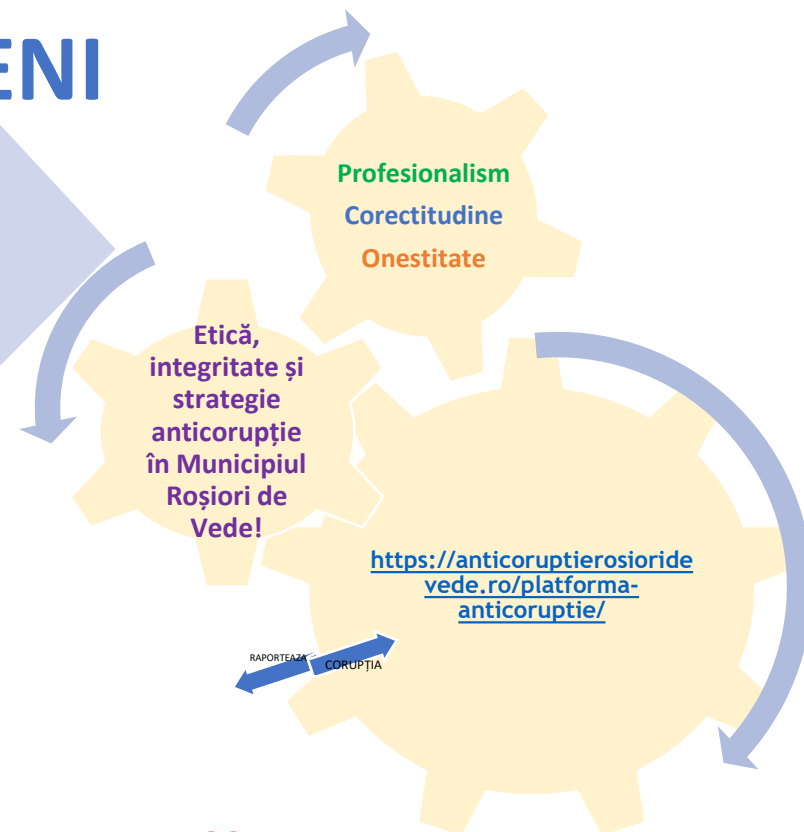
ENI

Profesionalism

Corectitudine

Onestitate

Etică, integritate și strategie anticorupție în Municipiul Roșiori de Vede!

https://anticoruptierosioridevede.ro/platforma-anticoruptie/

RAPORTEAZA

CORUPȚIA